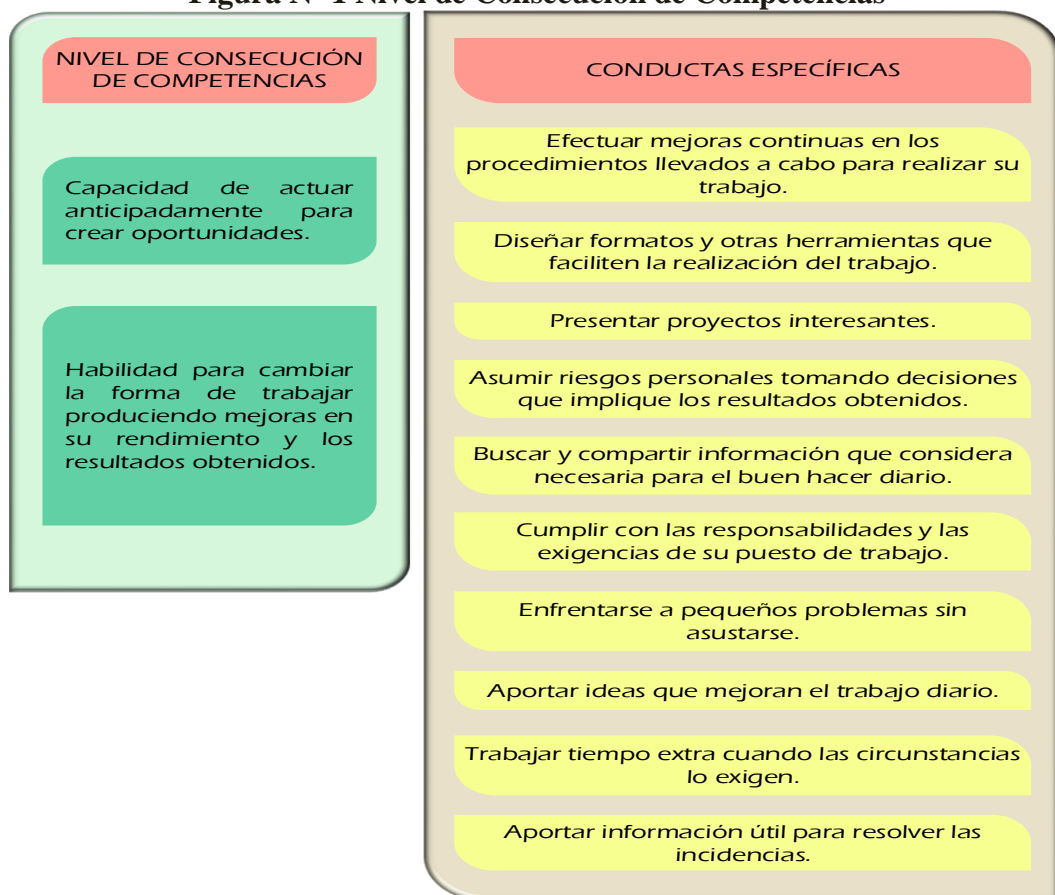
Figura N° 1 Nivel de Consecución de Competencias

NIVEL DE CONSECUCIÓN DE COMPETENCIAS

Capacidad de actuar anticipadamente para crear oportunidades.

Habilidad para cambiar la forma de trabajar produciendo mejoras en su rendimiento y los resultados obtenidos.

CONDUCTAS ESPECÍFICAS

Efectuar mejoras continuas en los procedimientos llevados a cabo para realizar su trabajo.

Diseñar formatos y otras herramientas que faciliten la realización del trabajo.

Presentar proyectos interesantes.

Asumir riesgos personales tomando decisiones que implique los resultados obtenidos.

Buscar y compartir información que considera necesaria para el buen hacer diario.

Cumplir con las responsabilidades y las exigencias de su puesto de trabajo.

Enfrentarse a pequeños problemas sin asustarse.

Aportar ideas que mejoran el trabajo diario.

Trabajar tiempo extra cuando las circunstancias lo exigen.

Aportar información útil para resolver las incidencias.